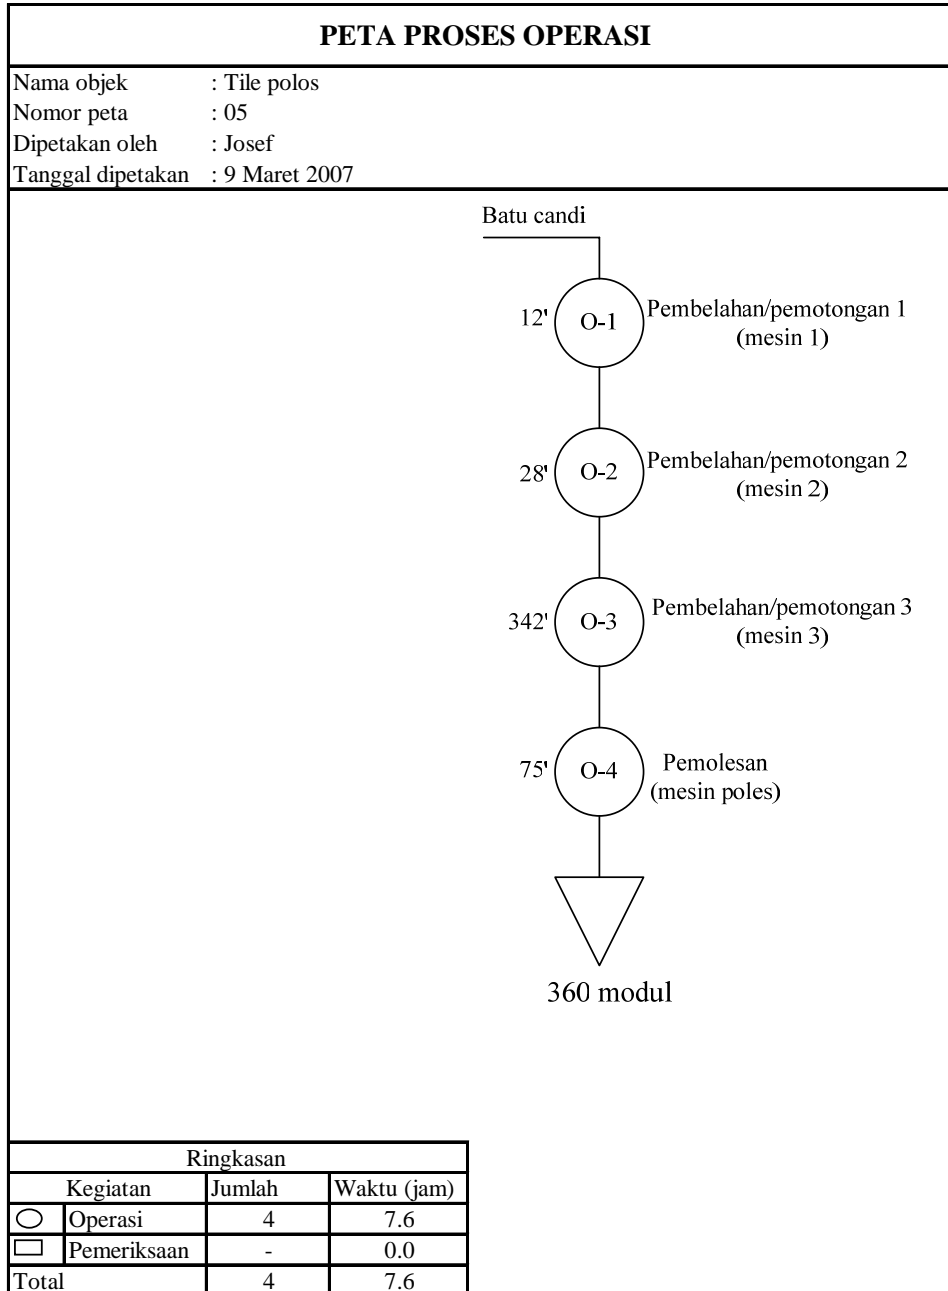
PETA PROSES OPERASI

Nama objek : Tile polos
Nomor peta : 05
Dipetakan oleh : Josef
Tanggal dipetakan : 9 Maret 2007

Batu candi

12' O-1 Pembelahan/pemotongan 1 (mesin 1)

28' O-2 Pembelahan/pemotongan 2 (mesin 2)

342' O-3 Pembelahan/pemotongan 3 (mesin 3)

75' O-4 Pemolesan (mesin poles)

360 modul

| Ringkasan | | | |
|---|---|---|---|
| Kegiatan | | Jumlah | Waktu (jam) |
| ○ | Operasi | 4 | 7.6 |
| □ | Pemeriksaan | - | 0.0 |
| Total | | 4 | 7.6 |